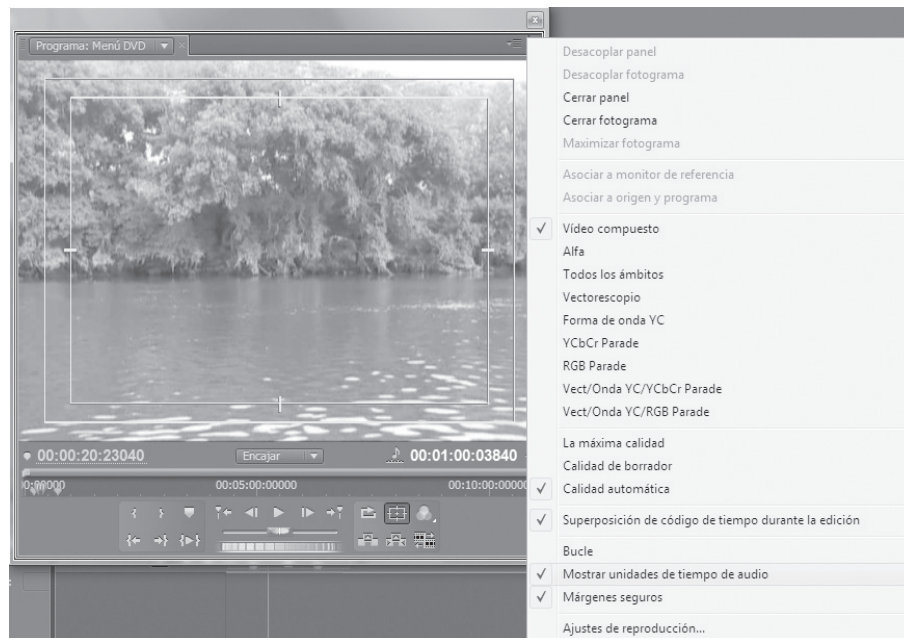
Programa: Menú DVD

00:00:20:23040
Encajar
00:01:00:03840
0:00000
00:05:00:00000
00:10:00:00000

Desacoplar panel
Desacoplar fotograma
Cerrar panel
Cerrar fotograma
Maximizar fotograma
Asociar a monitor de referencia
Asociar a origen y programa
✓ Vídeo compuesto
Alfa
Todos los ámbitos
Vectorescopio
Forma de onda YC
YCbCr Parade
RGB Parade
Vect/Onda YC/YCbCr Parade
Vect/Onda YC/RGB Parade
La máxima calidad
Calidad de borrador
✓ Calidad automática
✓ Superposición de código de tiempo durante la edición
Bucle
✓ Mostrar unidades de tiempo de audio
✓ Márgenes seguros
Ajustes de reproducción...